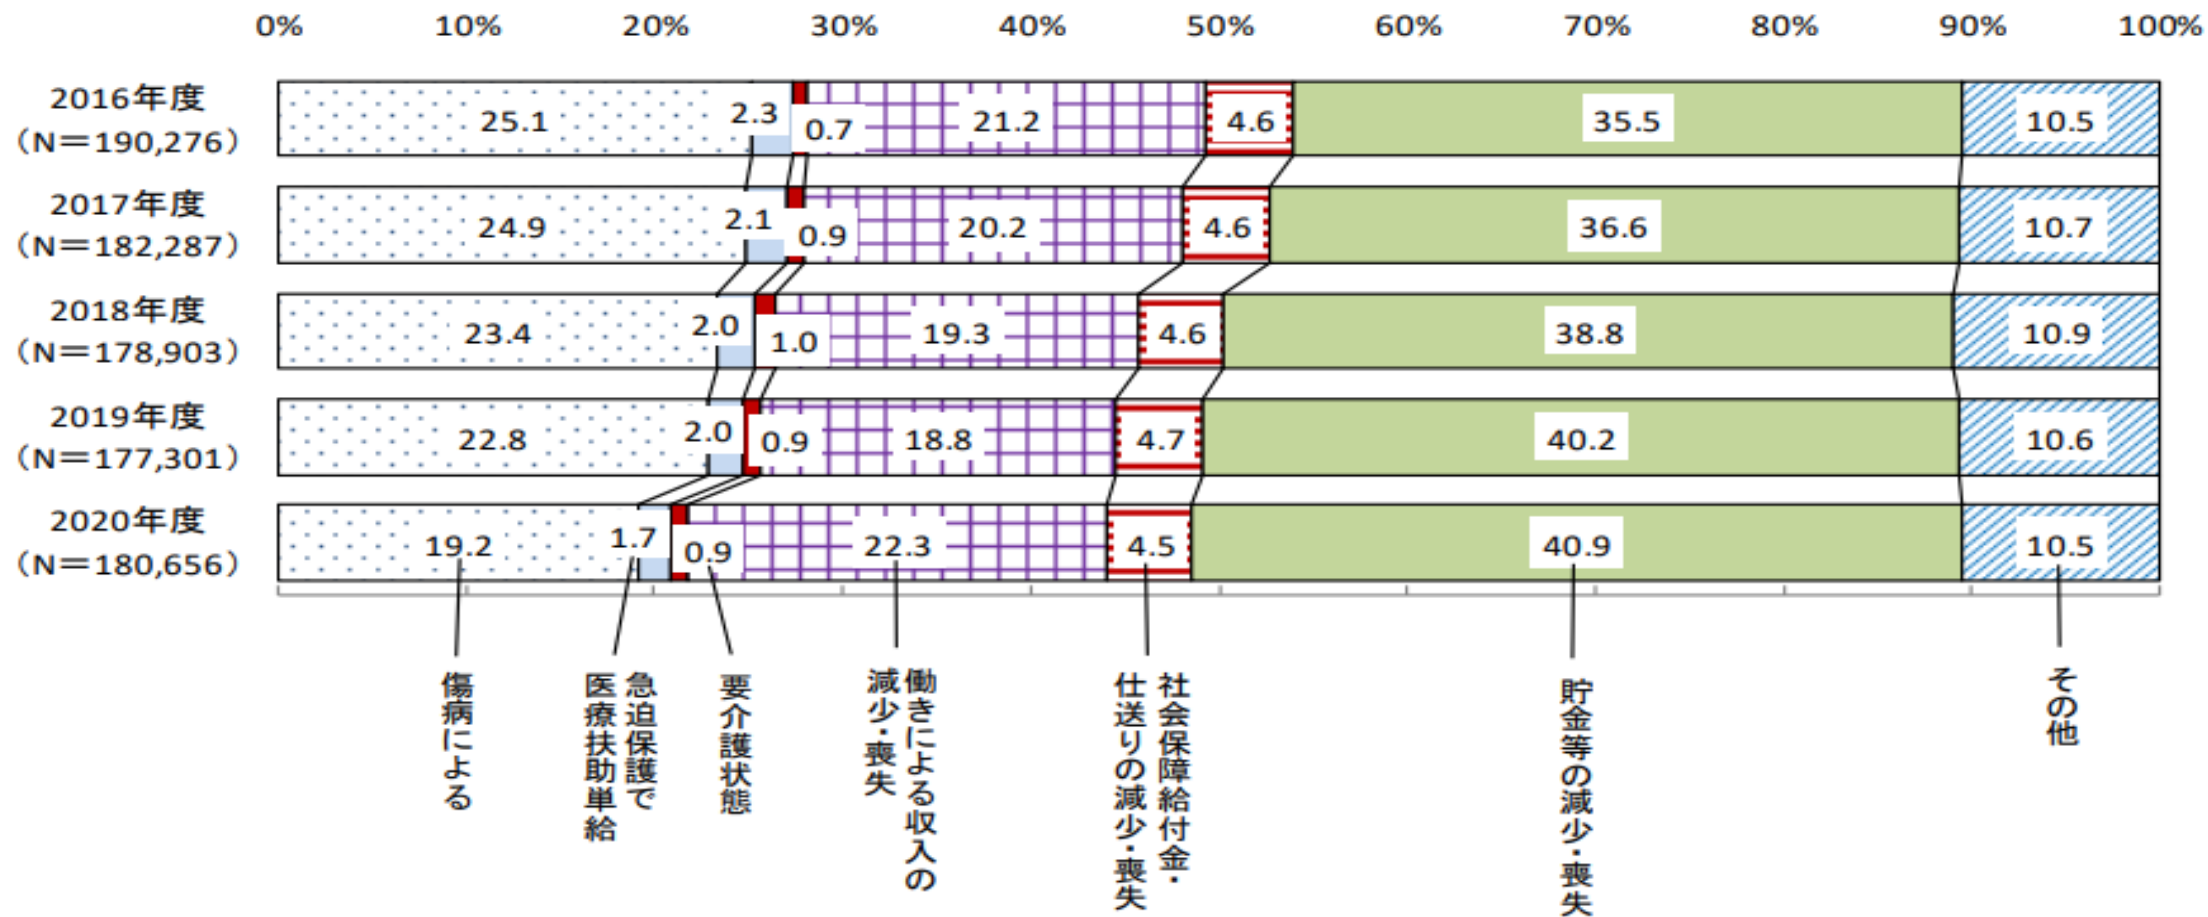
0% 10% 20% 30% 40% 50% 60% 70% 80% 90% 100%

| | 傷病による | 急迫保護で医療扶助単給 | 要介護状態 | 働きによる収入の減少・喪失 | 社会保障給付金・仕送りの減少・喪失 | 貯金等の減少・喪失 | その他 |
|---|---|---|---|---|---|---|---|
| 2016年度（N＝190,276） | 25.1 | 2.3 | 0.7 | 21.2 | 4.6 | 35.5 | 10.5 |
| 2017年度（N＝182,287） | 24.9 | 2.1 | 0.9 | 20.2 | 4.6 | 36.6 | 10.7 |
| 2018年度（N＝178,903） | 23.4 | 2.0 | 1.0 | 19.3 | 4.6 | 38.8 | 10.9 |
| 2019年度（N＝177,301） | 22.8 | 2.0 | 0.9 | 18.8 | 4.7 | 40.2 | 10.6 |
| 2020年度（N＝180,656） | 19.2 | 1.7 | 0.9 | 22.3 | 4.5 | 40.9 | 10.5 |